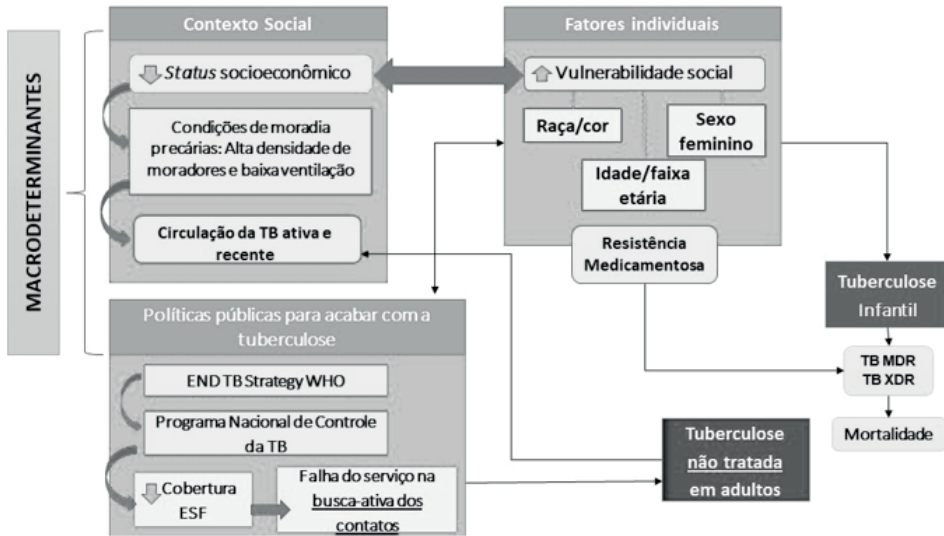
MACRODETERMINANTES

Contexto Social

*Status* socioeconômico

Condições de moradia precárias: Alta densidade de moradores e baixa ventilação

Circulação da TB ativa e recente

Fatores individuais

Vulnerabilidade social

Raça/cor

Sexo feminino

Idade/faixa etária

Resistência Medicamentosa

Tuberculose Infantil

TB MDR
TB XDR

Mortalidade

Políticas públicas para acabar com a tuberculose

END TB Strategy WHO

Programa Nacional de Controle da TB

Cobertura ESF

Falha do serviço na busca-ativa dos contatos

Tuberculose não tratada em adultos